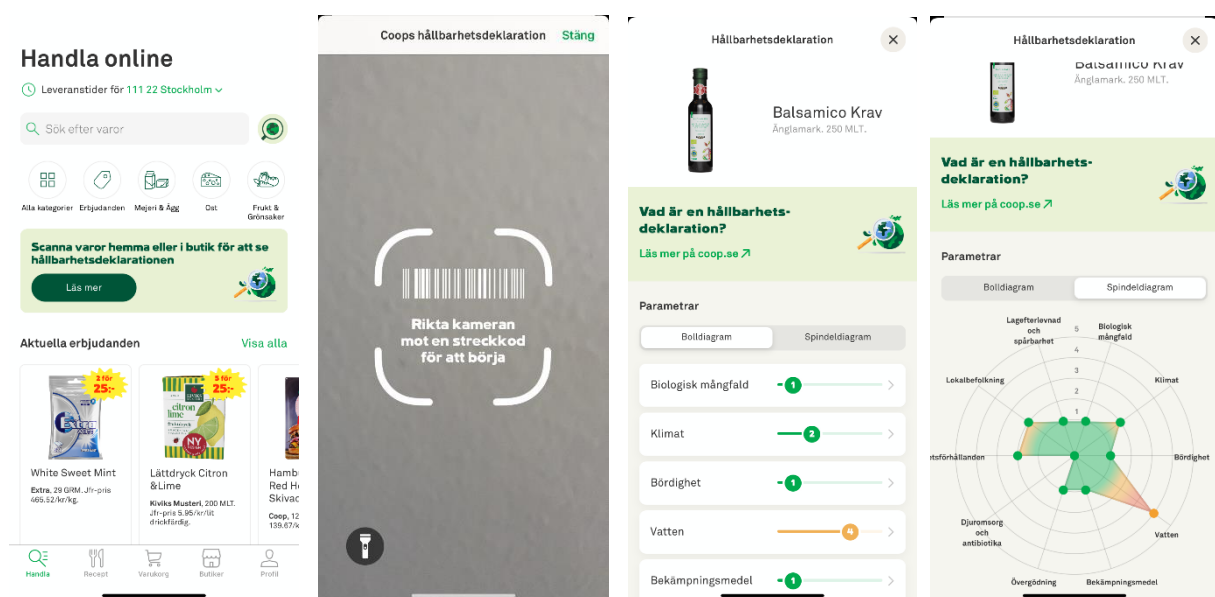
Handla online

Leveranstider för 111 22 Stockholm

Sök efter varor

Alla kategorier
Erbjudanden
Mejeri & Ägg
Ost
Frukt & Grönsaker

Scanna varor hemma eller i butik för att se hållbarhetsdeklarationen

Läs mer

Aktuella erbjudanden

Visa alla

3 för 25:-

White Sweet Mint

Extra, 29 GRM. Jfr-pris 465.52/kr/kg.

3 för 25:-

NY

Lättdryck Citron &Lime

Kiviks Musteri, 200 MLT. Jfr-pris 5.95/kr/lit drickfärdig.

Hamb Red H Skiva

Coop, 12 139.67/k

Handla
Recept
Varukorg
Butiker
Profil

Coops hållbarhetsdeklaration

Stäng

Rikta kameran mot en streckkod för att börja

Hållbarhetsdeklaration

Balsamico Krav

Änglamark. 250 MLT.

Vad är en hållbarhetsdeklaration?

Läs mer på coop.se

Parametrar

Bolldiagram

Spindeldiagram

Biologisk mångfald 1

Klimat 2

Bördighet 1

Vatten 4

Bekämpningsmedel 1

Hållbarhetsdeklaration

Balsamico Krav

Änglamark. 250 MLT.

Vad är en hållbarhetsdeklaration?

Läs mer på coop.se

Parametrar

Bolldiagram

Spindeldiagram

Lagefterlevnad och spårbarhet

Biologisk mångfald

Lokalbefolkning

Klimat

tsförhållanden

Bördighet

Djuromsorg och antibiotika

Vatten

Övergödning

Bekämpningsmedel

5
4
3
2
1